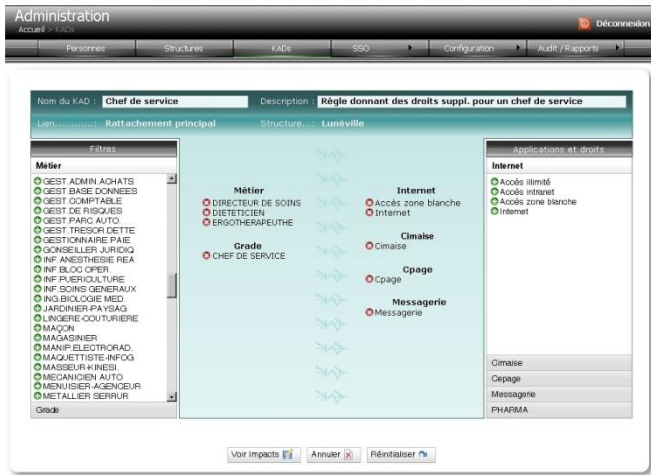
Administration
Accueil > KADs

Déconnexion

Personnes | Structures | KADs | SSO | Configuration | Audit / Rapports

Nom du KAD : Chef de service
Description : Règle donnant des droits suppl. pour un chef de service
Lien............: Rattachement principal
Structure...: Lunéville

Filtres
Métier
GEST.ADMIN.ACHATS
GEST.BASE DONNEES
GEST.COMPTABLE
GEST.DE RISQUES
GEST.PARC AUTO.
GEST.TRESOR.DETTE
GESTIONNAIRE PAIE
CONSEILLER JURIDIQ
INF.ANESTHESIE REA
INF.BLOC OPER.
INF.PUERICULTURE
INF.SOINS GENERAUX
ING.BIOLOGIE MED.
JARDINIER-PAYSAG.
LINGERE-COUTURIERE
MAÇON
MAGASINIER
MANIP.ELECTRORAD.
MAQUETTISTE-INFOG
MASSEUR-KINESI.
MECANICIEN AUTO
MENUISIER-AGENCEUR
METALLIER SERRUR
Grade

Métier
DIRECTEUR DE SOINS
DIETETICIEN
ERGOTHERAPEUTHE

Grade
CHEF DE SERVICE

Internet
Accès zone blanche
Internet

Cimaise
Cimaise

Cpage
Cpage

Messagerie
Messagerie

Applications et droits
Internet
Accès illimité
Accès intranet
Accès zone blanche
Internet
Cimaise
Cepage
Messagerie
PHARMA

Voir Impacts | Annuler | Réinitialiser